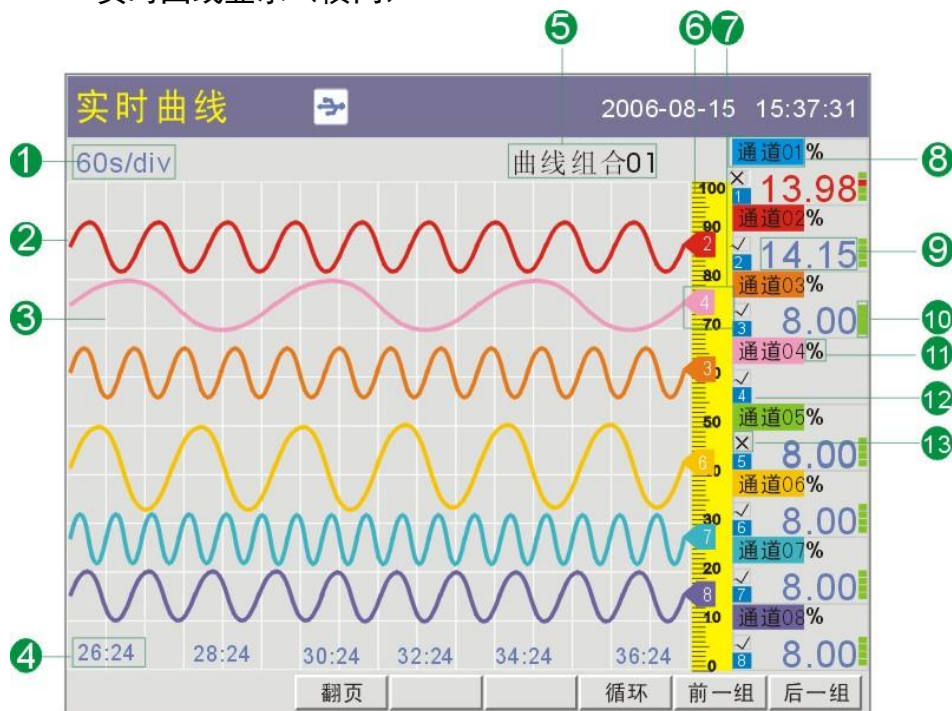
实时曲线 2006-08-15 15:37:31

5 6 7

1 60s/div

曲线组合01

8 通道01%
1 13.98
2
通道02%
9 2 14.15
3
通道03%
10 3 8.00
11 通道04%
4
12
通道05%
13 5 8.00
通道06%
6 8.00
通道07%
7 8.00
通道08%
8 8.00

100
90
80
70
60
50
40
30
20
10
0

2 4 3 6 7 8

4 26:24 28:24 30:24 32:24 34:24 36:24

翻页 循环 前一组 后一组